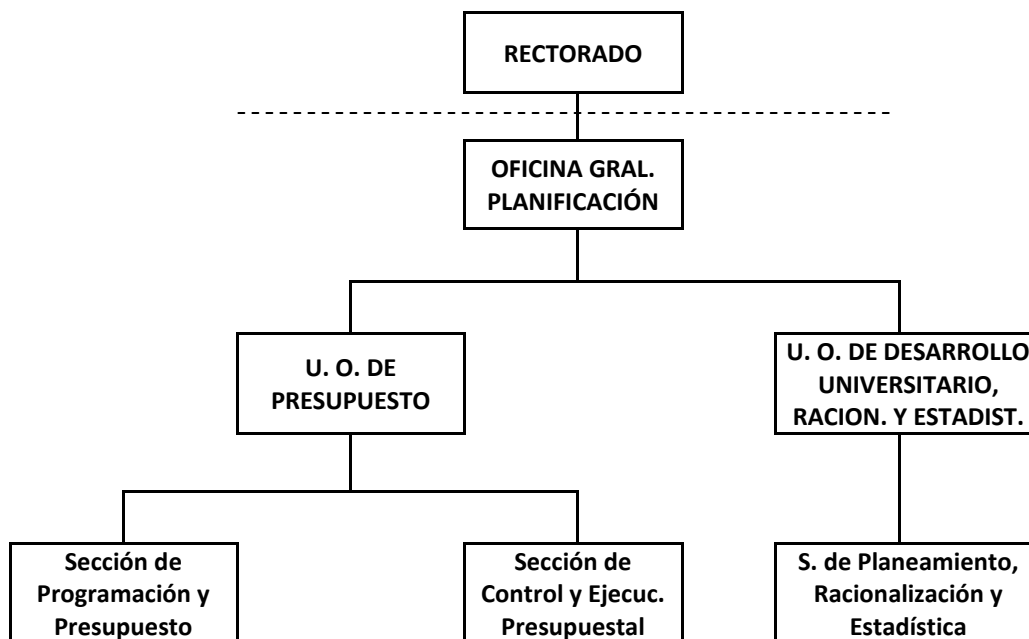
RECTORADO

OFICINA GRAL. PLANIFICACIÓN

U. O. DE PRESUPUESTO

U. O. DE DESARROLLO UNIVERSITARIO, RACION. Y ESTADIST.

Sección de Programación y Presupuesto

Sección de Control y Ejecuc. Presupuestal

S. de Planeamiento, Racionalización y Estadística